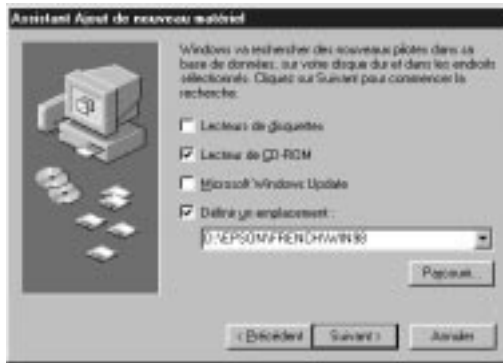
Assistant Ajout de nouveau matériel

Windows va rechercher des nouveaux pilotes dans sa base de données, sur votre disque dur et dans les endroits sélectionnés. Cliquez sur Suivant pour commencer la recherche.

Lecteurs de disquettes

Lecteur de CD-ROM

Microsoft Windows Update

Définir un emplacement :

D:\EPSON\FRENCH\WIN98

Parcourir...

< Précédent

Suivant >

Annuler